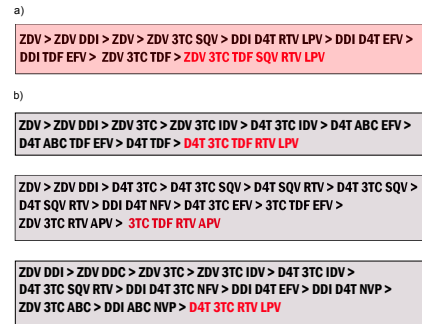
a)

ZDV > ZDV DDI > ZDV > ZDV 3TC SQV > DDI D4T RTV LPV > DDI D4T EFV > DDI TDF EFV > ZDV 3TC TDF > ZDV 3TC TDF SQV RTV LPV

b)

ZDV > ZDV DDI > ZDV 3TC > ZDV 3TC IDV > D4T 3TC IDV > D4T ABC EFV > D4T ABC TDF EFV > D4T TDF > D4T 3TC TDF RTV LPV

ZDV > ZDV DDI > D4T 3TC > D4T 3TC SQV > D4T SQV RTV > D4T 3TC SQV > D4T SQV RTV > DDI D4T NFV > D4T 3TC EFV > 3TC TDF EFV > ZDV 3TC RTV APV > 3TC TDF RTV APV

ZDV DDI > ZDV DDC > ZDV 3TC > ZDV 3TC IDV > D4T 3TC IDV > D4T 3TC SQV RTV > DDI D4T 3TC NFV > DDI D4T EFV > DDI D4T NVP > ZDV 3TC ABC > DDI ABC NVP > D4T 3TC RTV LPV